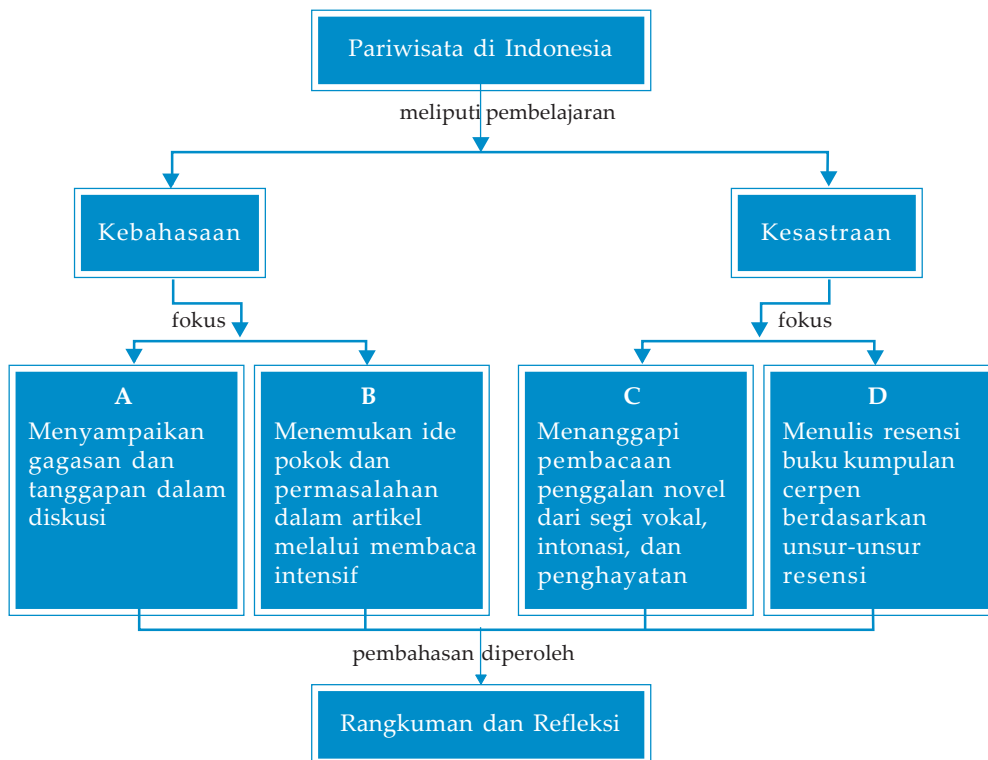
Pariwisata di Indonesia

meliputi pembelajaran

Kebahasaan

Kesastraan

fokus

fokus

A
Menyampaikan gagasan dan tanggapan dalam diskusi

B
Menemukan ide pokok dan permasalahan dalam artikel melalui membaca intensif

C
Menanggapi pembacaan penggalan novel dari segi vokal, intonasi, dan penghayatan

D
Menulis resensi buku kumpulan cerpen berdasarkan unsur-unsur resensi

pembahasan diperoleh

Rangkuman dan Refleksi